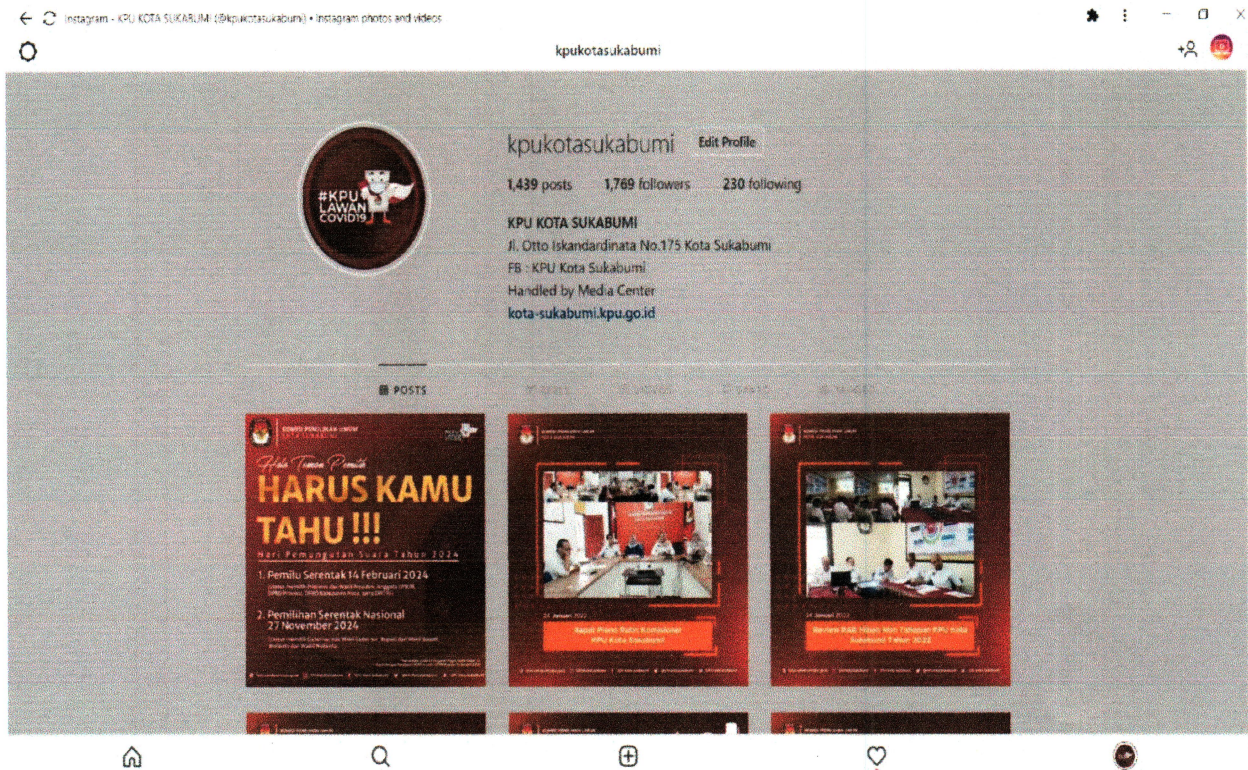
Instagram - KPU KOTA SUKABUMI (@kpukotasukabumi) • Instagram photos and videos

kpukotasukabumi

#KPU LAWAN COVID19

kpukotasukabumi Edit Profile

1,439 posts 1,769 followers 230 following

KPU KOTA SUKABUMI
Jl. Otto Iskandardinata No.175 Kota Sukabumi
FB : KPU Kota Sukabumi
Handled by Media Center
kota-sukabumi.kpu.go.id

POSTS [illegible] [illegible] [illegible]

KOMISI PEMILIHAN UMUM KOTA SUKABUMI

Halo Teman Pemilih
HARUS KAMU TAHU !!!
Hari Pemungutan Suara Tahun 2024

1. Pemilu Serentak 14 Februari 2024
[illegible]

2. Pemilihan Serentak Nasional 27 November 2024
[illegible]

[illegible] Januari 2022
Rapat Pleno Rutin Komisioner KPU Kota Sukabumi

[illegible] Januari 2022
Review RAB Hibah Non Tahapan KPU Kota Sukabumi Tahun 2022